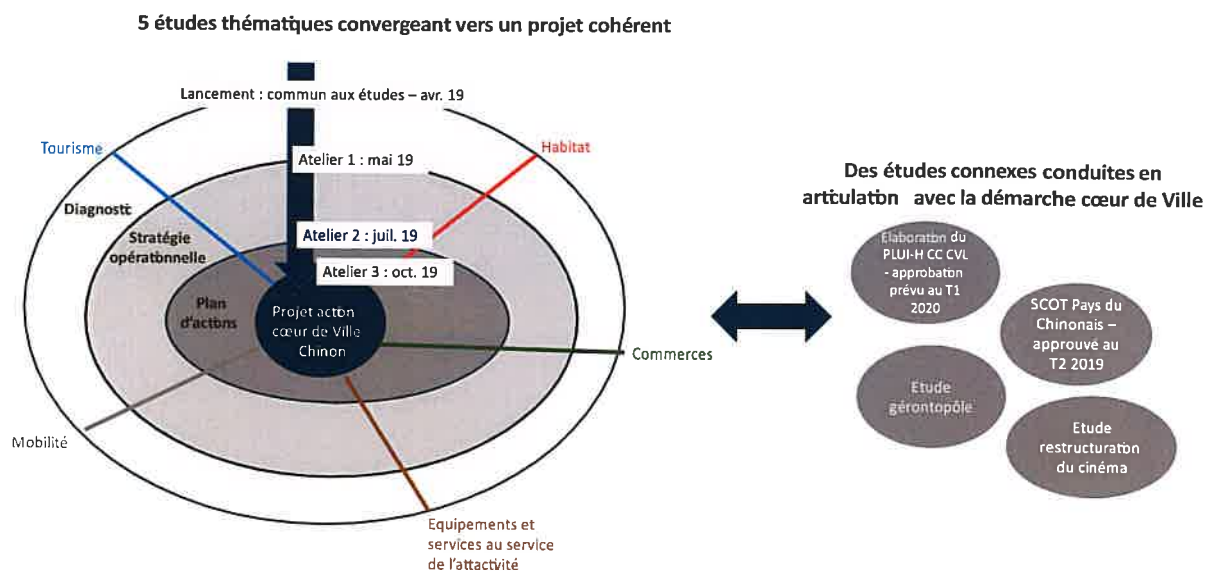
5 études thématiques convergeant vers un projet cohérent

Lancement : commun aux études – avr. 19

Tourisme

Habitat

Atelier 1 : mai 19

Diagnostic

Stratégie opératonnelle

Atelier 2 : juil. 19

Atelier 3 : oct. 19

Plan d'actons

Projet acton cœur de Ville Chinon

Commerces

Mobilité

Equipements et services au service de l'attactvité

Des études connexes conduites en artculaton avec la démarche cœur de Ville

Elaboraton du PLUI-H CC CVL - approbaton prévu au T1 2020

SCOT Pays du Chinonais – approuvé au T2 2019

Etude gérontopôle

Etude restructuraton du cinéma